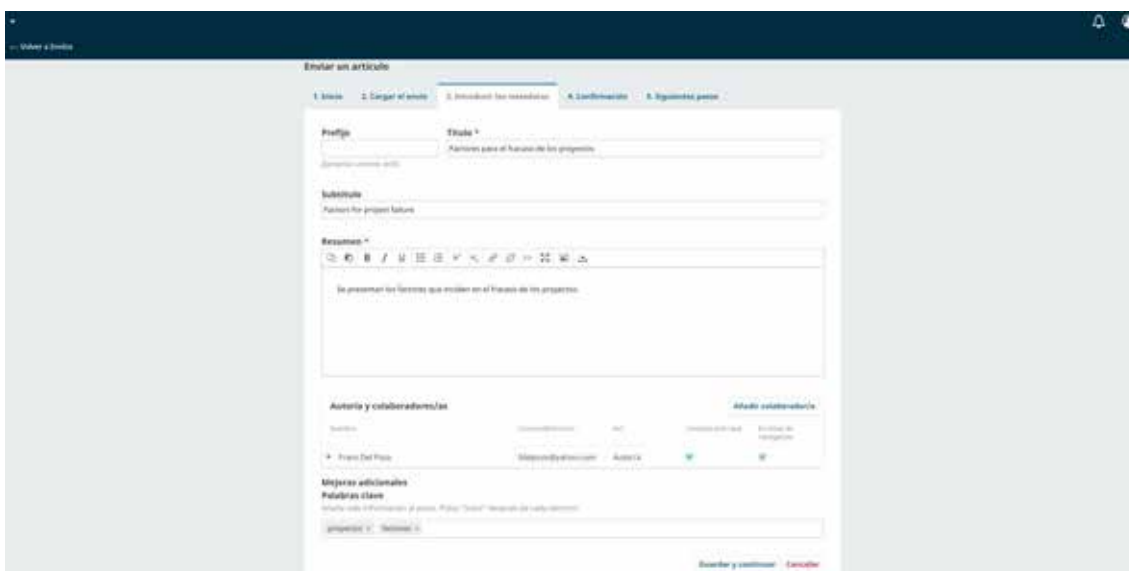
← Volver a Envíos

Enviar un artículo

1. Inicio 2. Cargar el envío 3. Introducir los metadatos 4. Confirmación 5. Siguientes pasos

Prefijo

Título *

Factores para el fracaso de los proyectos

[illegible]

Subtítulo

Factors for project failure

Resumen *

Se presentan los factores que inciden en el fracaso de los proyectos.

Autoría y colaboradores/as

Añadir colaborador/a

Nombre | Correo electrónico | Rol | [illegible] | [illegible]

Franz Del Pozo | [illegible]@yahoo.com | Autor/a

Mejoras adicionales

Palabras clave

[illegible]

proyectos × factores ×

Guardar y continuar Cancelar